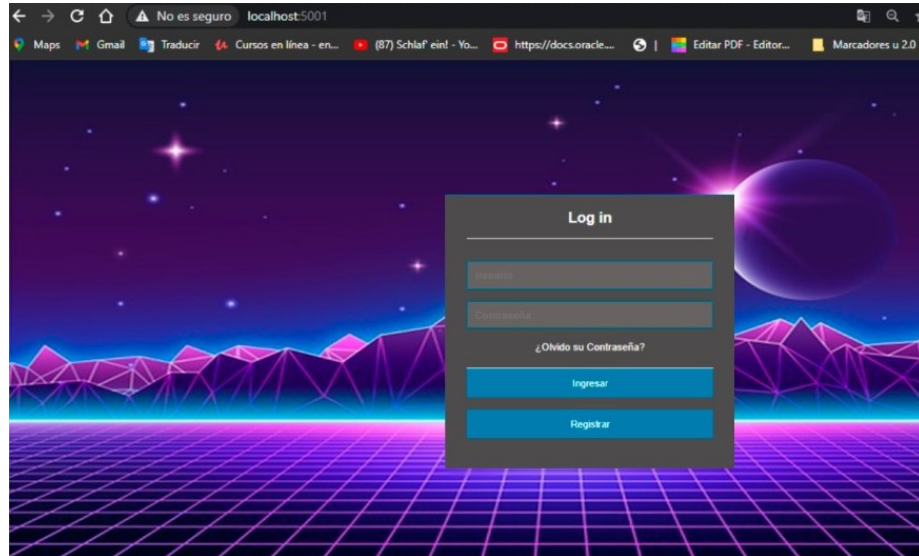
No es seguro localhost:5001

Maps Gmail Traducir Cursos en línea - en... (87) Schlaf' ein! - Yo... https://docs.oracle.... Editar PDF - Editor... Marcadores u 2.0

Log in

Usuario

Contraseña

¿Olvido su Contraseña?

Ingresar

Registrar